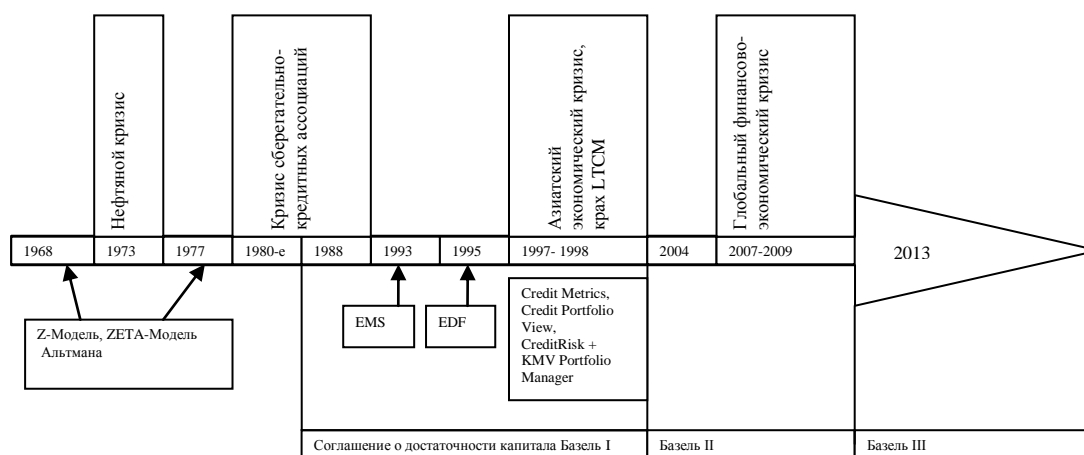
Нефтяной кризис

Кризис сберегательно-кредитных ассоциаций

Азиатский экономический кризис, крах LTCM

Глобальный финансово-экономический кризис

1968 | 1973 | 1977 | 1980-е | 1988 | 1993 | 1995 | 1997- 1998 | 2004 | 2007-2009 | 2013

Z-Модель, ZETA-Модель Альтмана

EMS

EDF

Credit Metrics, Credit Portfolio View, CreditRisk + KMV Portfolio Manager

Соглашение о достаточности капитала Базель I

Базель II

Базель III